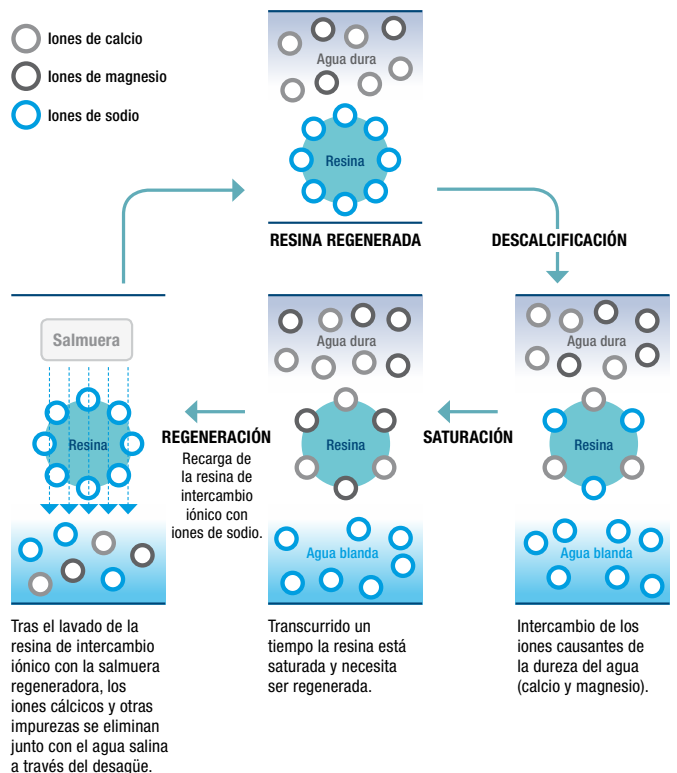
Iones de calcio
Iones de magnesio
Iones de sodio

Agua dura
Resina
RESINA REGENERADA

DESCALCIFICACIÓN

Salmuera
Resina

REGENERACIÓN
Recarga de la resina de intercambio iónico con iones de sodio.

Agua dura
Resina
Agua blanda

SATURACIÓN

Agua dura
Resina
Agua blanda

Tras el lavado de la resina de intercambio iónico con la salmuera regeneradora, los iones cálcicos y otras impurezas se eliminan junto con el agua salina a través del desagüe.

Transcurrido un tiempo la resina está saturada y necesita ser regenerada.

Intercambio de los iones causantes de la dureza del agua (calcio y magnesio).